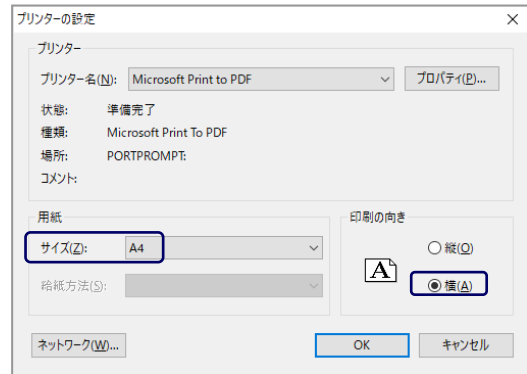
プリンターの設定

プリンター

プリンター名(N): Microsoft Print to PDF

プロパティ(P)...

状態: 準備完了

種類: Microsoft Print To PDF

場所: PORTPROMPT:

コメント:

用紙

サイズ(Z): A4

給紙方法(S):

印刷の向き

A

縦(O)

横(A)

ネットワーク(W)...

OK

キャンセル